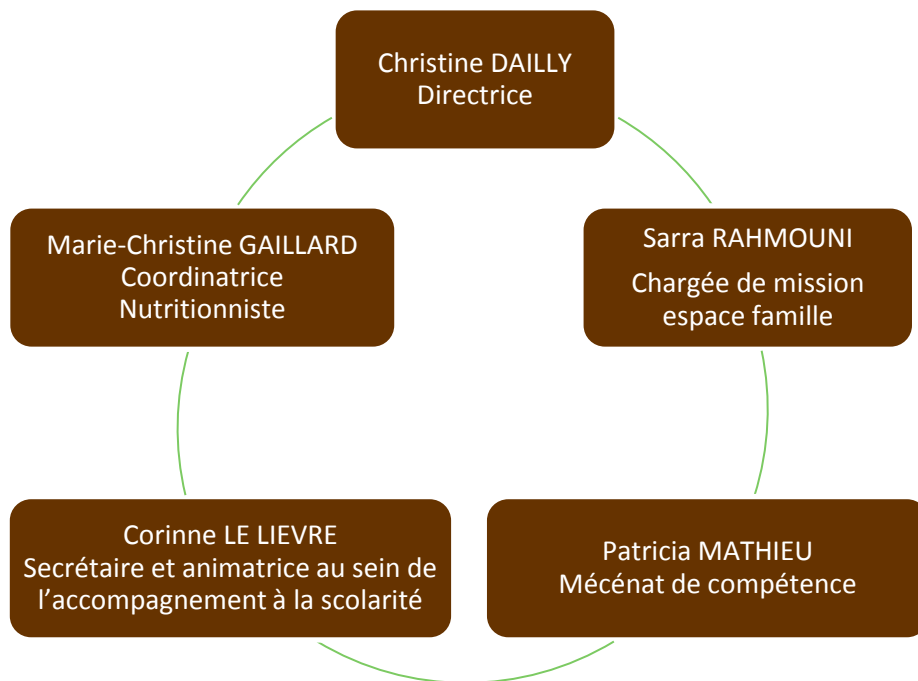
Christine DAILLY
Directrice

Sarra RAHMOUNI

Chargée de mission espace famille

Patricia MATHIEU
Mécénat de compétence

Corinne LE LIEVRE
Secrétaire et animatrice au sein de l’accompagnement à la scolarité

Marie-Christine GAILLARD
Coordinatrice
Nutritionniste